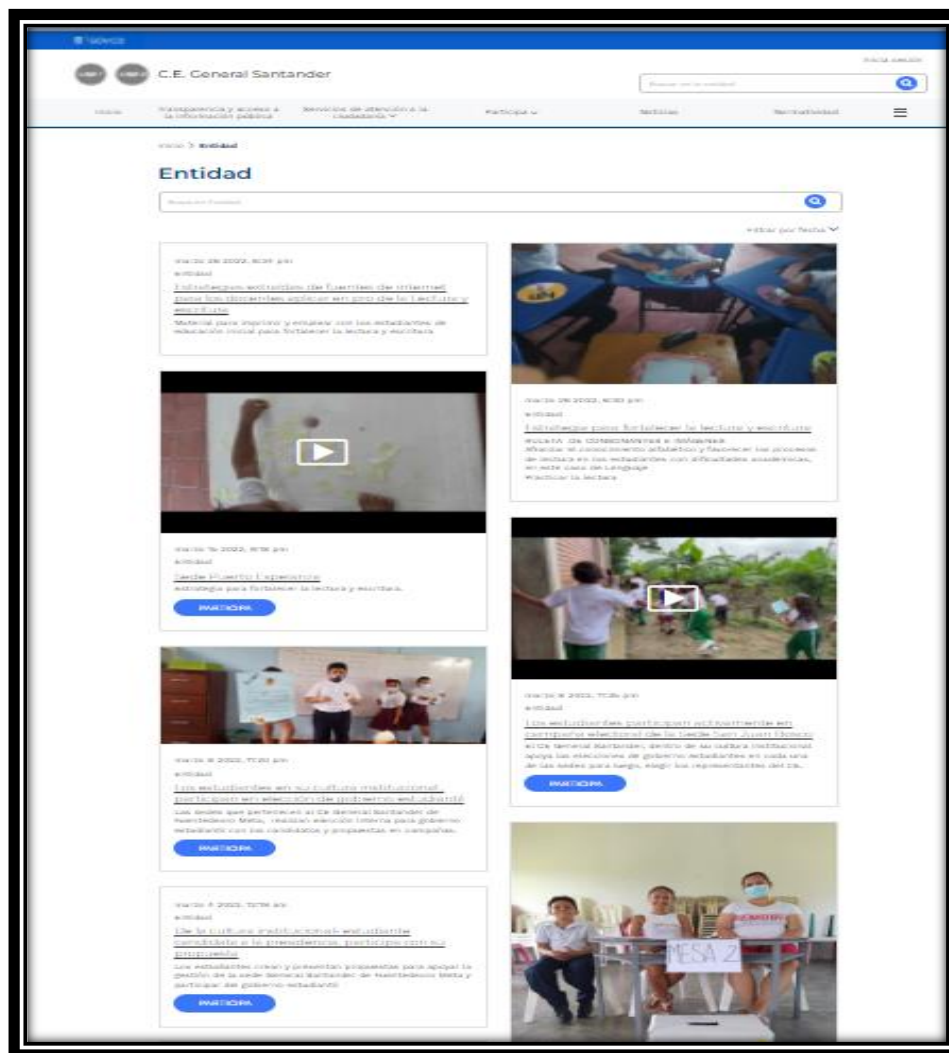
C.E. General Santander

Iniciar sesión

Inicio
Transparencia y acceso a la información pública
Servicios de atención a la ciudadanía
Participa
Noticias
Normatividad

Inicio > Entidad

Entidad

Filtrar por fecha

marzo 28 2022, 8:00 pm
entidad
Estrategias extraídas de fuentes de internet para los docentes aplicar en pro de la lectura y escritura
Material para imprimir y emplear con los estudiantes de educación inicial para fortalecer la lectura y escritura

marzo 28 2022, 8:00 pm
entidad
Estrategia para fortalecer la lectura y escritura
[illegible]

marzo 16 2022, 8:16 pm
entidad
Sede Puerto Esperanza
estrategia para fortalecer la lectura y escritura.
PARTICIPA

marzo 8 2022, 11:26 pm
entidad
Los estudiantes participan activamente en jornada electoral de la Sede San Juan Bosco
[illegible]
PARTICIPA

marzo 8 2022, 11:20 pm
entidad
Los estudiantes en su cultura institucional participan en elección de gobierno estudiantil
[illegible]
PARTICIPA

MESA 2

marzo 7 2022, 12:36 am
entidad
De la cultura institucional estudiante candidato a la presidencia, participa con su propuesta
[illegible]
PARTICIPA